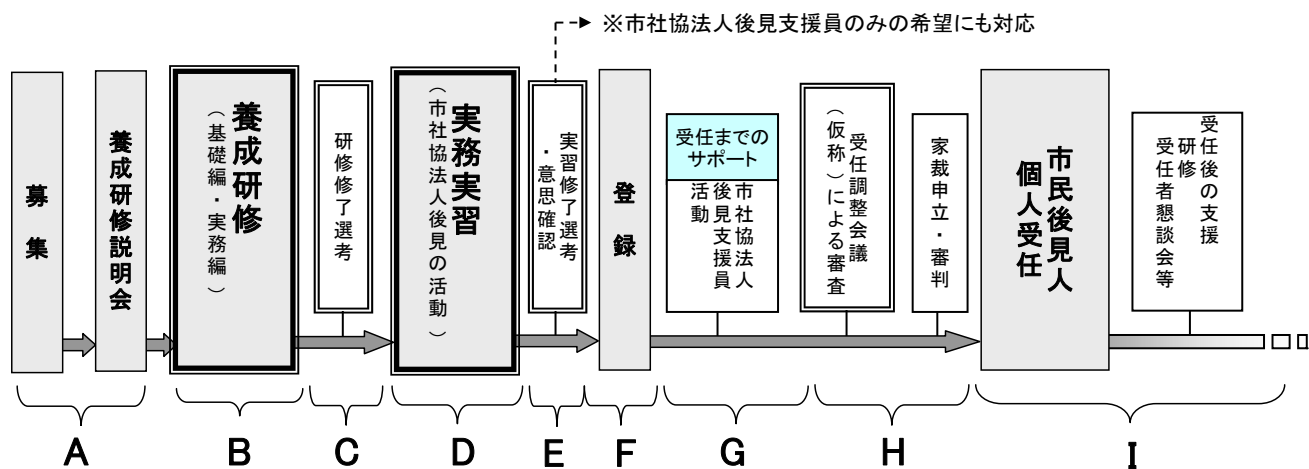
※市社協法人後見支援員のみの希望にも対応

募集

養成研修説明会

養成研修
（基礎編・実務編）

研修修了選考

実務実習
（市社協法人後見の活動）

実習修了選考・意思確認

登録

受任までのサポート

市社協法人後見支援員活動

受任調整会議（仮称）による審査

家裁申立・審判

市民後見人個人受任

受任後の支援
研修
受任者懇談会等

A B C D E F G H I